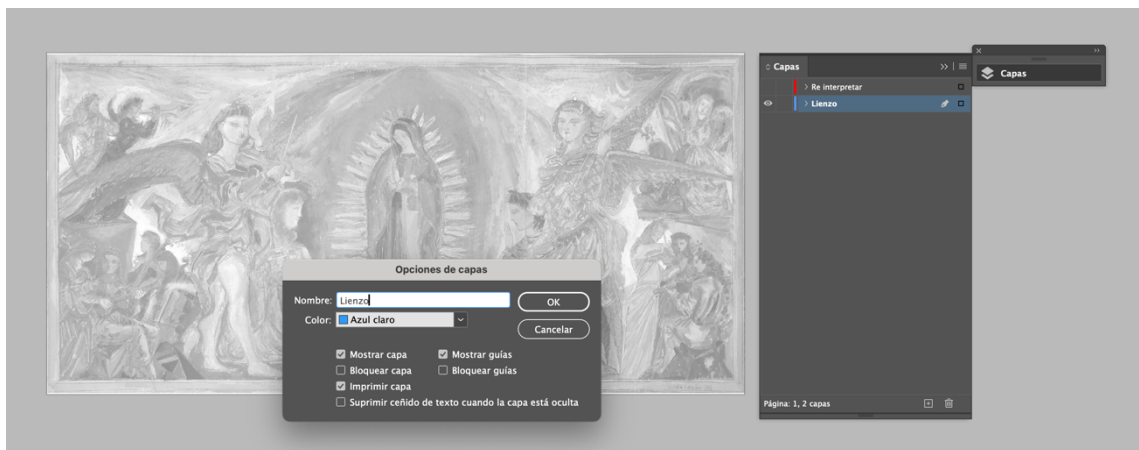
Opciones de capas

Nombre: Lienzo
OK
Color: Azul claro
Cancelar

Mostrar capa
Mostrar guías
Bloquear capa
Bloquear guías
Imprimir capa
Suprimir ceñido de texto cuando la capa está oculta

Capas
Re interpretar
Lienzo
Página: 1, 2 capas

Capas